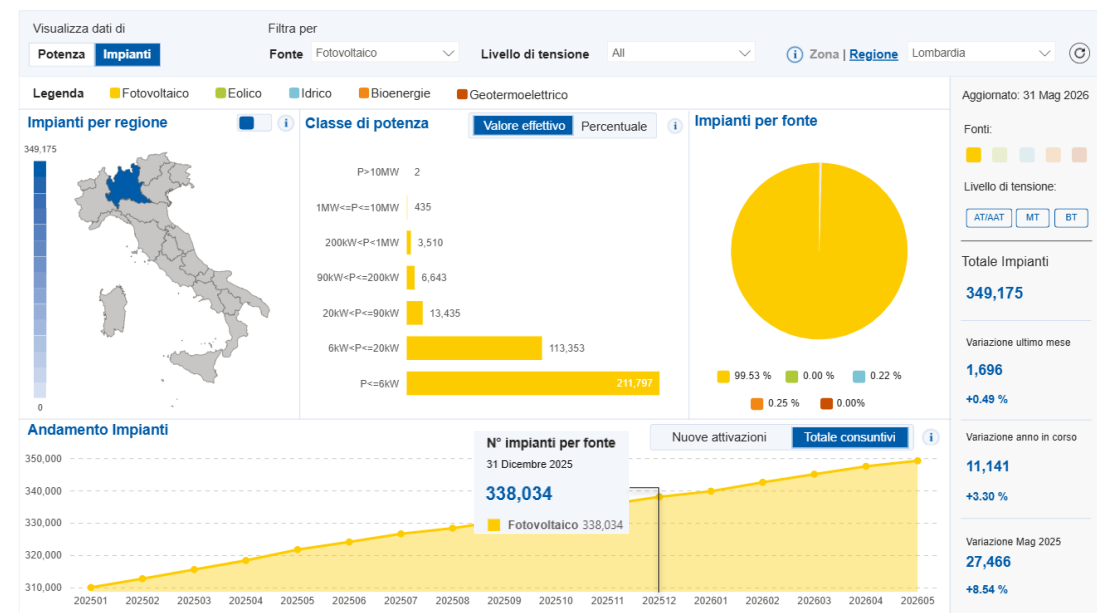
Visualizza dati di
Potenza Impianti

Filtra per
Fonte Fotovoltaico
Livello di tensione All
Zona | Regione Lombardia

Legenda Fotovoltaico Eolico Idrico Bioenergie Geotermoelettrico

Aggiornato: 31 Mag 2026

Impianti per regione
349,175
0

Classe di potenza
Valore effettivo Percentuale

| Classe | Impianti |
|---|---|
| P>10MW | 2 |
| 1MW<=P<=10MW | 435 |
| 200kW<P<1MW | 3,510 |
| 90kW<P<=200kW | 6,643 |
| 20kW<P<=90kW | 13,435 |
| 6kW<P<=20kW | 113,353 |
| P<=6kW | 211,797 |

Impianti per fonte
99.53 % 0.00 % 0.22 % 0.25 % 0.00%

Fonti:
Livello di tensione:
AT/AAT MT BT

Totale Impianti
349,175

Variazione ultimo mese
1,696
+0.49 %

Variazione anno in corso
11,141
+3.30 %

Variazione Mag 2025
27,466
+8.54 %

Andamento Impianti
Nuove attivazioni Totale consuntivi

N° impianti per fonte
31 Dicembre 2025
338,034
Fotovoltaico 338,034

350,000
340,000
330,000
320,000
310,000
202501 202502 202503 202504 202505 202506 202507 202508 202509 202510 202511 202512 202601 202602 202603 202604 202605